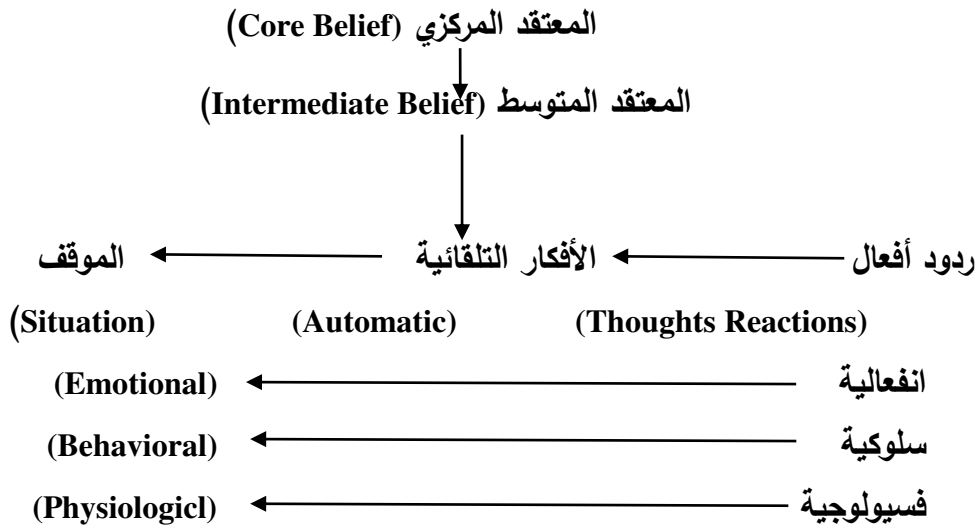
المعتقد المركزي (Core Belief)

المعتقد المتوسط (Intermediate Belief)

ردود أفعال الأفكار التلقائية الموقف

(Situation) (Automatic) (Thoughts Reactions)

انفعالية (Emotional)

سلوكية (Behavioral)

فسيولوجية (Physiologicl)